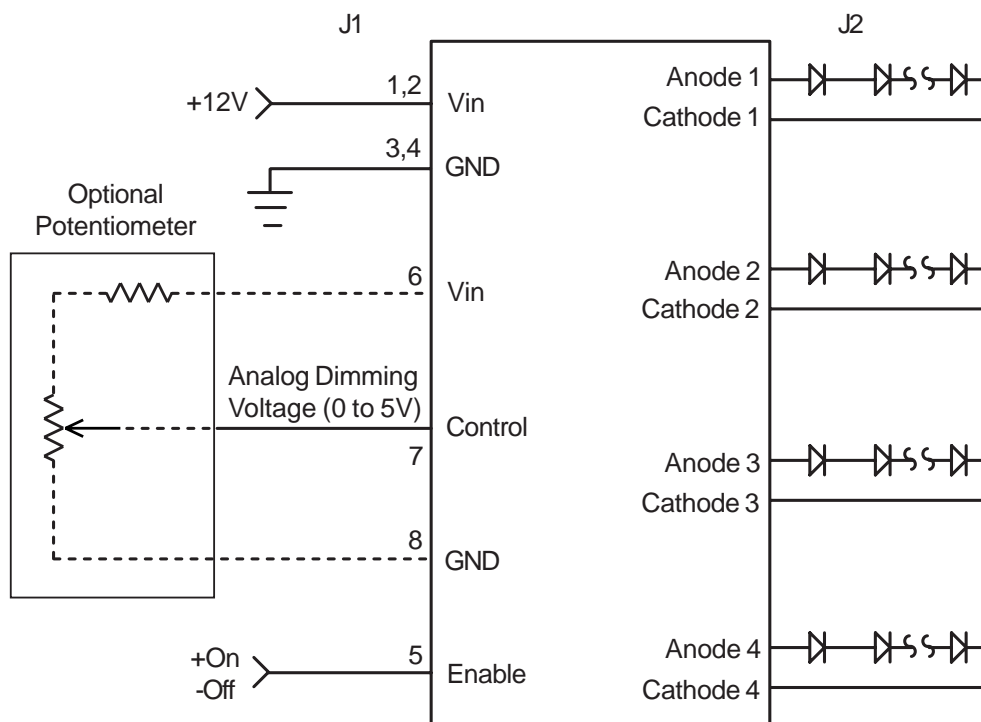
J1

J2

+12V

1,2

Vin

3,4

GND

Optional Potentiometer

6

Vin

Analog Dimming Voltage (0 to 5V)

Control

7

8

GND

+On
-Off

5

Enable

Anode 1
Cathode 1

Anode 2
Cathode 2

Anode 3
Cathode 3

Anode 4
Cathode 4